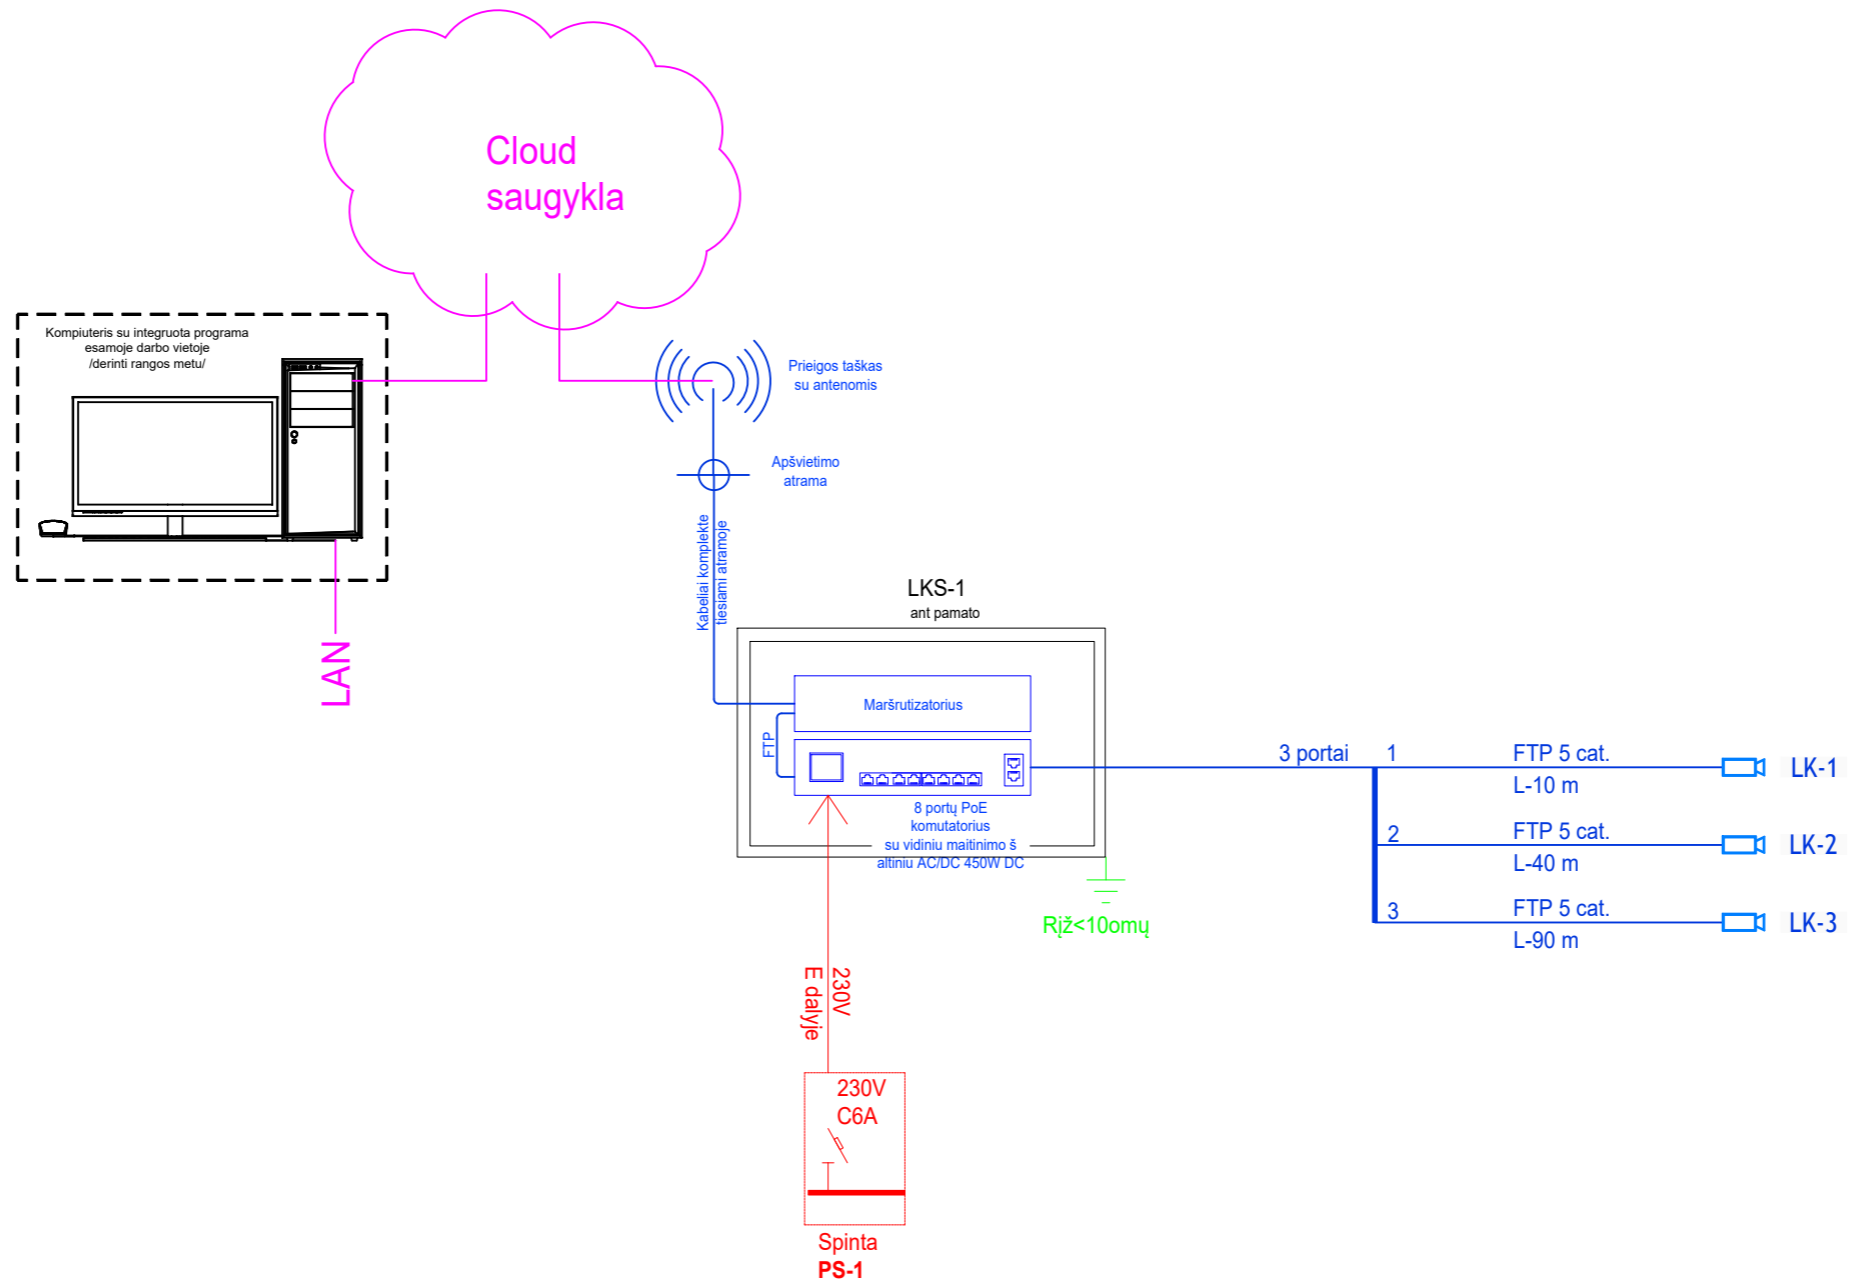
Cloud saugykla

Kompiuteris su integruota programa esamoje darbo vietoje /derinti rangos metu/

LAN

Prieigos taškas su antenomis

Apšvietimo atrama

Kabeliai komplekte tiesiami atramoje

LKS-1
ant pamato

Maršrutizatorius

FTP

8 portų PoE komutatorius su vidiniu maitinimo š altiniu AC/DC 450W DC

Rįž<10omų

3 portai

1 FTP 5 cat. L-10 m LK-1

2 FTP 5 cat. L-40 m LK-2

3 FTP 5 cat. L-90 m LK-3

230V E dalyje

230V C6A

Spinta
PS-1